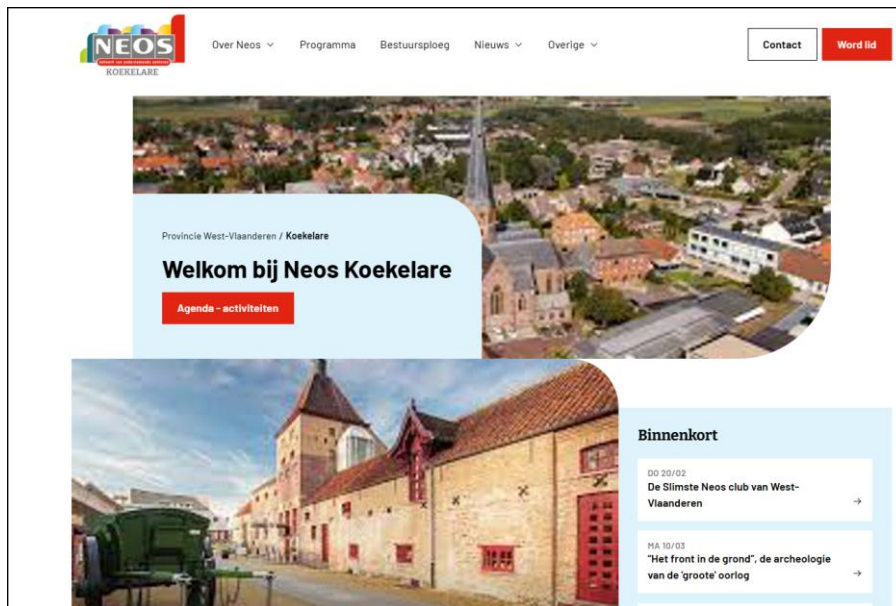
NEOS
netwerk van ondernemende senioren
KOEKELARE

Over Neos ⌄ Programma Bestuursploeg Nieuws ⌄ Overige ⌄

Contact

Word lid

Provincie West-Vlaanderen / Koekelare

Welkom bij Neos Koekelare

Agenda - activiteiten

Binnenkort

DO 20/02
De Slimste Neos club van West-Vlaanderen
→

MA 10/03
"Het front in de grond", de archeologie van de 'groote' oorlog
→